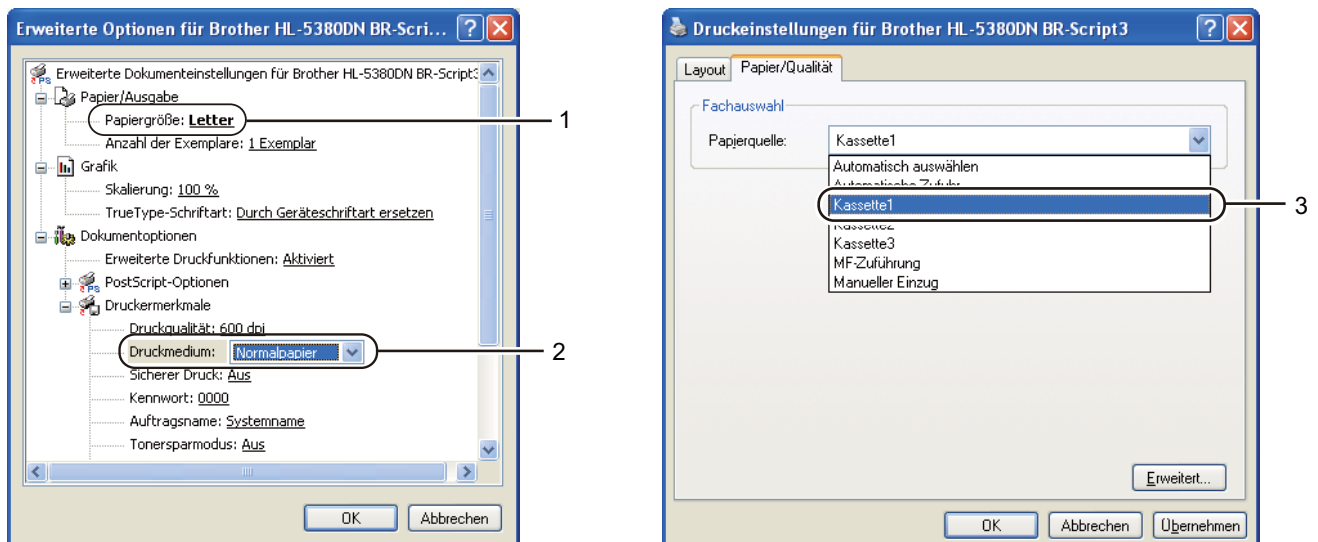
Erweiterte Optionen für Brother HL-5380DN BR-Scri...

Erweiterte Dokumenteinstellungen für Brother HL-5380DN BR-Script3
Papier/Ausgabe
Papiergröße: Letter
Anzahl der Exemplare: 1 Exemplar
Grafik
Skalierung: 100 %
TrueType-Schriftart: Durch Geräteschriftart ersetzen
Dokumentoptionen
Erweiterte Druckfunktionen: Aktiviert
PostScript-Optionen
Druckermerkmale
Druckqualität: 600 dpi
Druckmedium: Normalpapier
Sicherer Druck: Aus
Kennwort: 0000
Auftragsname: Systemname
Tonersparmodus: Aus

OK Abbrechen

1
2

Druckeinstellungen für Brother HL-5380DN BR-Script3

Layout Papier/Qualität

Fachauswahl
Papierquelle: Kassette1
Automatisch auswählen
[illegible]
Kassette1
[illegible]
Kassette3
MF-Zuführung
Manueller Einzug

3

Erweitert...

OK Abbrechen Übernehmen